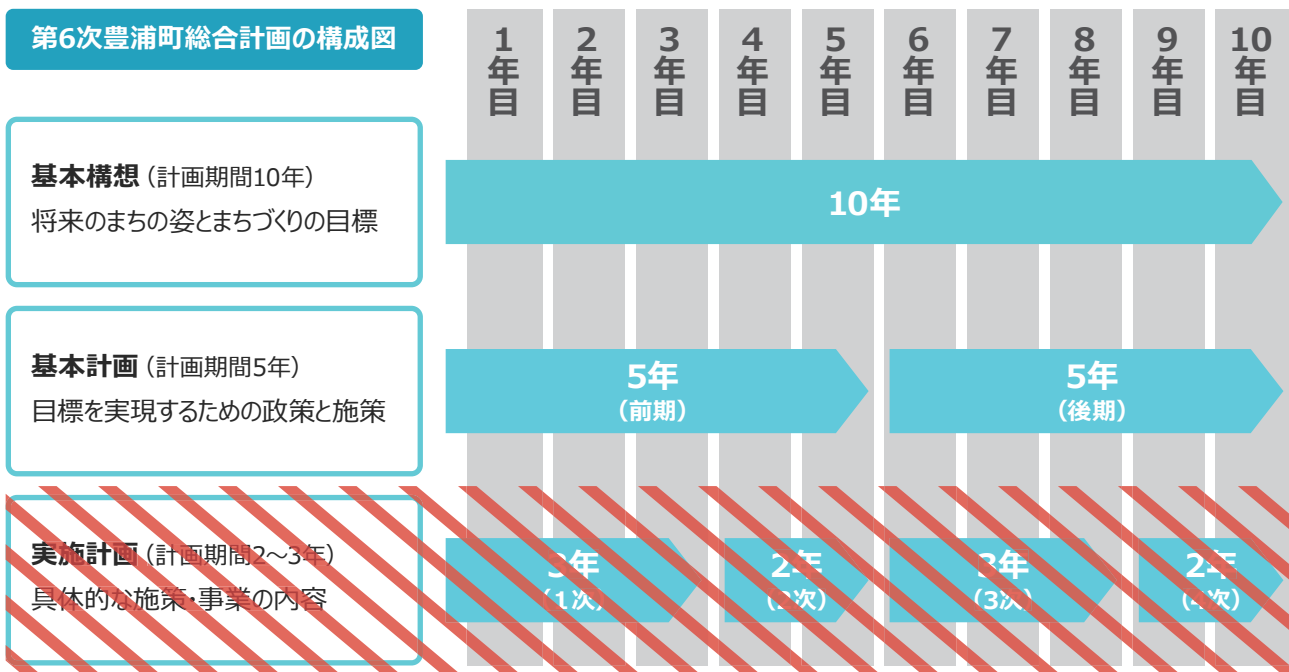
第6次豊浦町総合計画の構成図

| 1年目 | 2年目 | 3年目 | 4年目 | 5年目 | 6年目 | 7年目 | 8年目 | 9年目 | 10年目 |
|---|---|---|---|---|---|---|---|---|---|

基本構想（計画期間10年）
将来のまちの姿とまちづくりの目標

10年

基本計画（計画期間5年）
目標を実現するための政策と施策

5年
（前期）

5年
（後期）

実施計画（計画期間2～3年）
具体的な施策・事業の内容

3年
（1次）

2年
（2次）

3年
（3次）

2年
（4次）